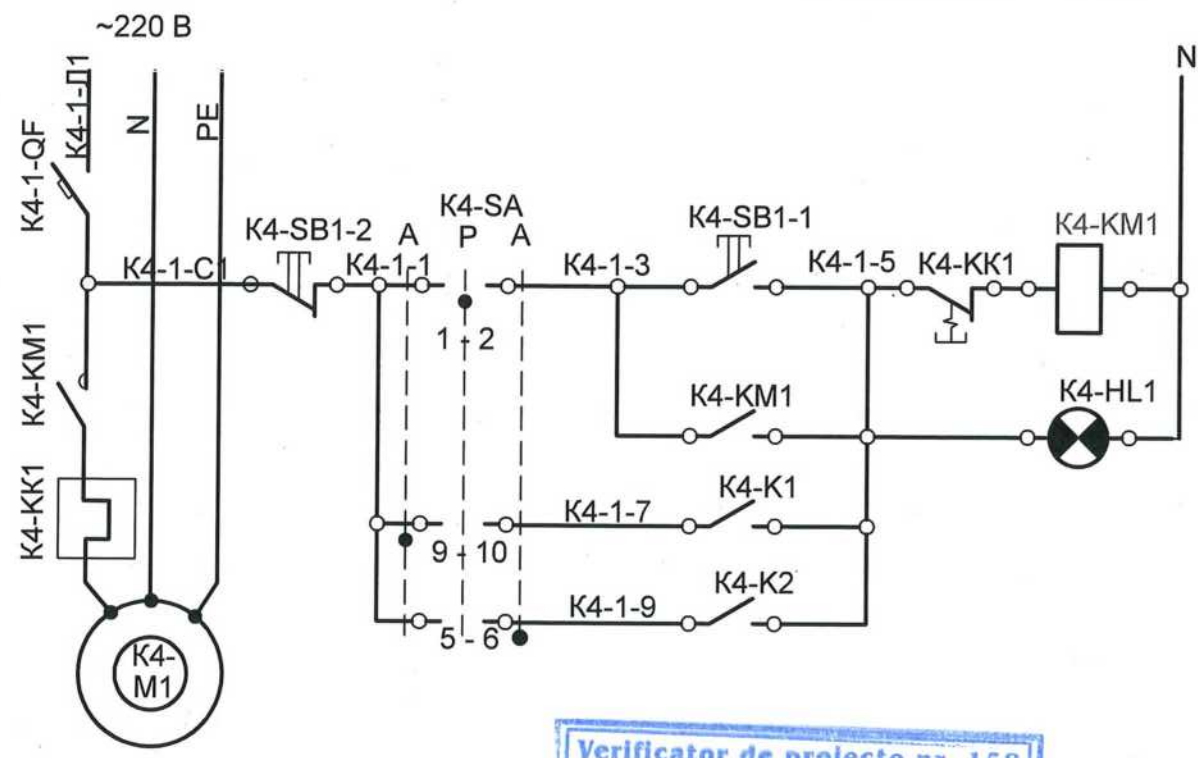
~220 В

N

K4-1-QF

K4-1-Л1

N

PE

K4-1-C1

K4-SB1-2

A

K4-SA

P

A

K4-1-1

K4-1-3

K4-SB1-1

K4-1-5

K4-KK1

K4-KM1

1 2

K4-KM1

K4-KM1

K4-HL1

K4-KK1

K4-1-7

K4-K1

9 10

K4-1-9

K4-K2

5 6

K4-M1

Verificator de proiecte nr. 158